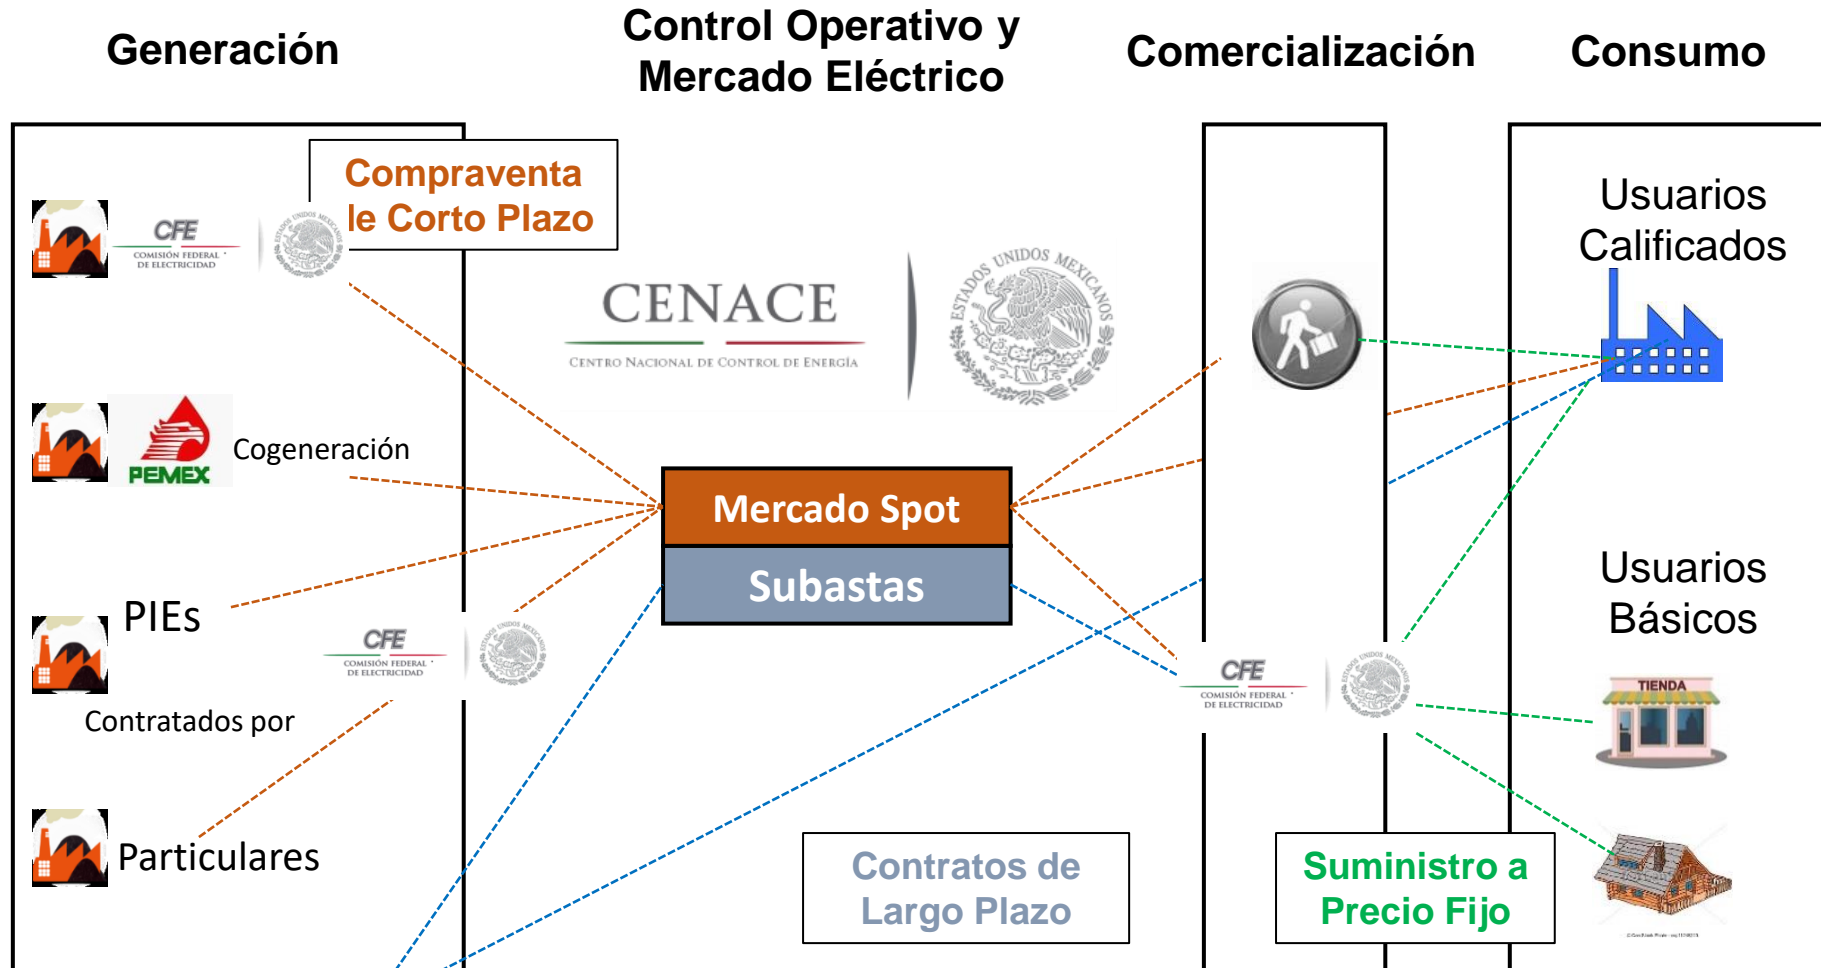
Generación

Control Operativo y Mercado Eléctrico

Comercialización

Consumo

CFE COMISIÓN FEDERAL DE ELECTRICIDAD

Compraventa le Corto Plazo

CENACE
CENTRO NACIONAL DE CONTROL DE ENERGÍA

ESTADOS UNIDOS MEXICANOS

Usuarios Calificados

PEMEX

Cogeneración

Mercado Spot

Subastas

PIEs

CFE COMISIÓN FEDERAL DE ELECTRICIDAD

Contratados por

CFE COMISIÓN FEDERAL DE ELECTRICIDAD

Usuarios Básicos

TIENDA

Particulares

Contratos de Largo Plazo

Suministro a Precio Fijo